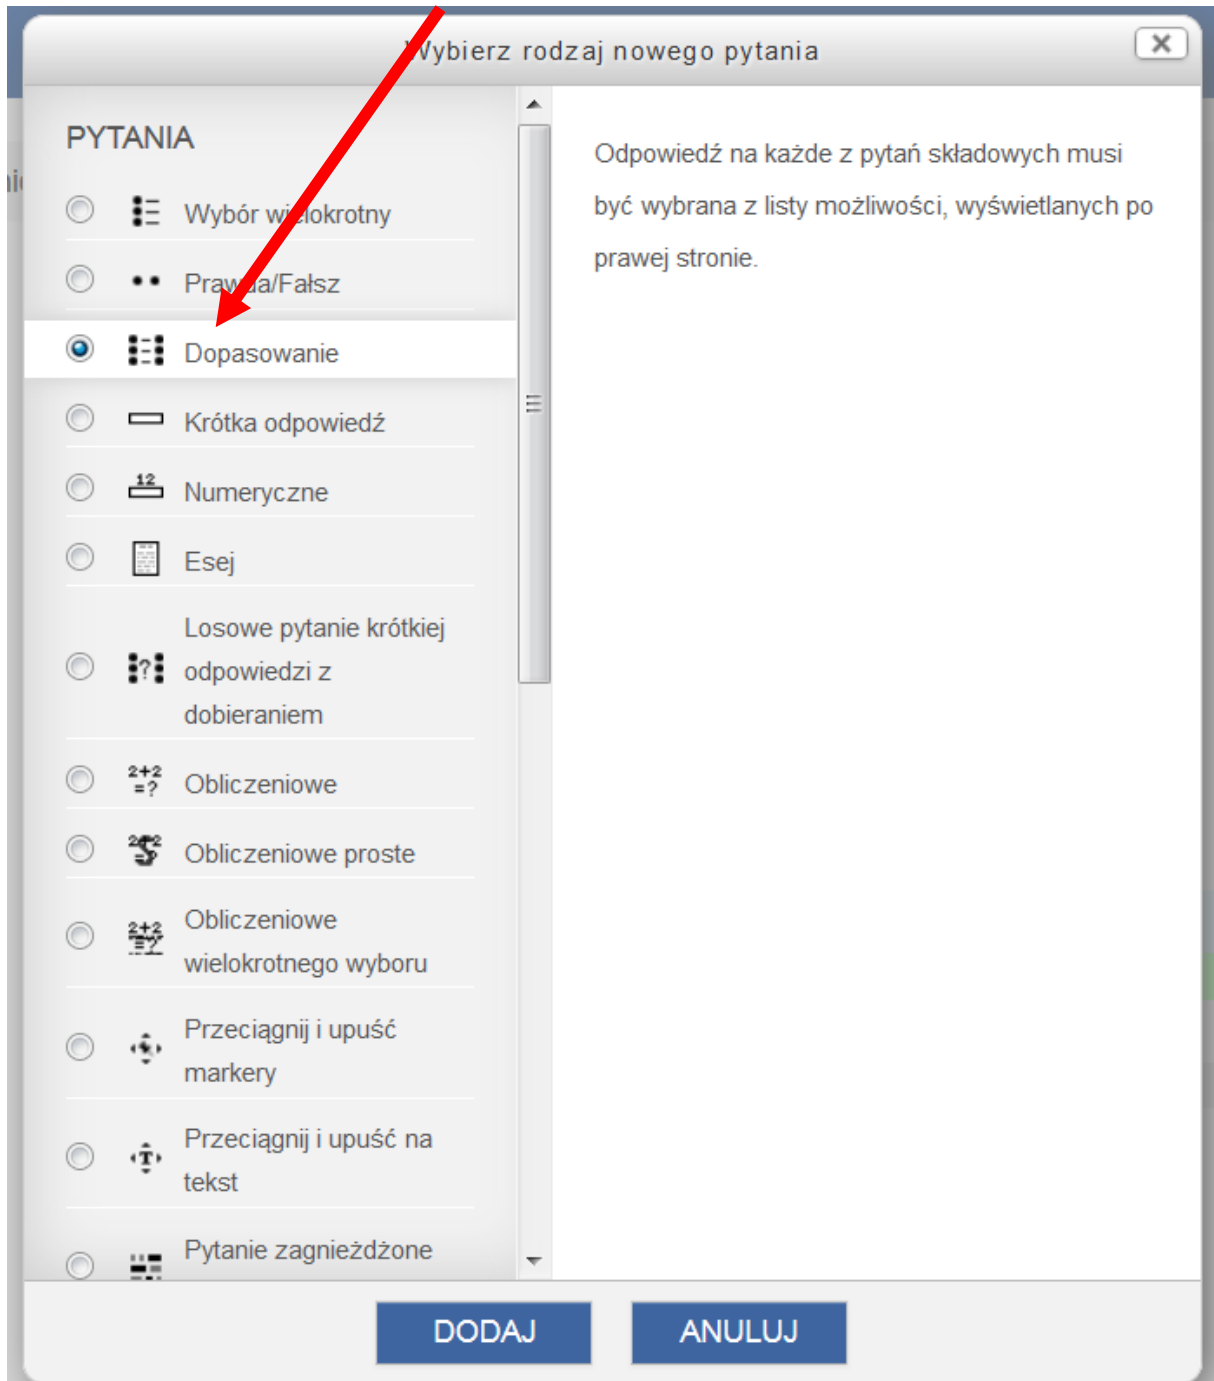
Wybierz rodzaj nowego pytania

PYTANIA

Wybór wielokrotny

Prawda/Fałsz

Dopasowanie

Krótka odpowiedź

Numeryczne

Esej

Losowe pytanie krótkiej odpowiedzi z dobieraniem

Obliczeniowe

Obliczeniowe proste

Obliczeniowe wielokrotnego wyboru

Przeciągnij i upuść markery

Przeciągnij i upuść na tekst

Pytanie zagnieżdżone

Odpowiedź na każde z pytań składowych musi być wybrana z listy możliwości, wyświetlanych po prawej stronie.

DODAJ

ANULUJ